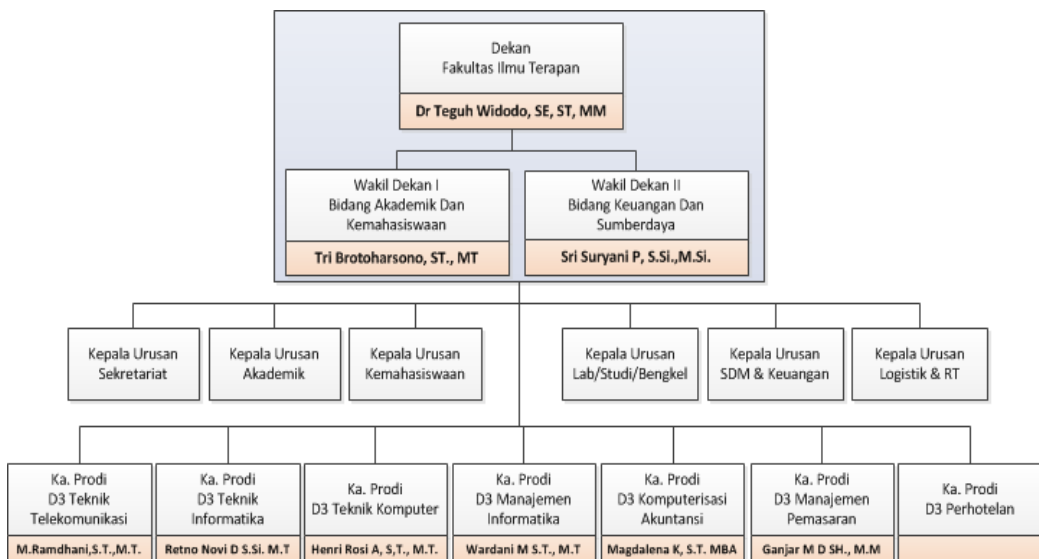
Dekan
Fakultas Ilmu Terapan

Dr Teguh Widodo, SE, ST, MM

Wakil Dekan I
Bidang Akademik Dan Kemahasiswaan

Tri Brotoharsono, ST., MT

Wakil Dekan II
Bidang Keuangan Dan Sumberdaya

Sri Suryani P, S.Si.,M.Si.

Kepala Urusan
Sekretariat

Kepala Urusan
Akademik

Kepala Urusan
Kemahasiswaan

Kepala Urusan
Lab/Studi/Bengkel

Kepala Urusan
SDM & Keuangan

Kepala Urusan
Logistik & RT

Ka. Prodi
D3 Teknik Telekomunikasi

M.Ramdhani,S.T.,M.T.

Ka. Prodi
D3 Teknik Informatika

Retno Novi D S.Si. M.T

Ka. Prodi
D3 Teknik Komputer

Henri Rosi A, S,T., M.T.

Ka. Prodi
D3 Manajemen Informatika

Wardani M S.T., M.T

Ka. Prodi
D3 Komputerisasi Akuntansi

Magdalena K, S.T. MBA

Ka. Prodi
D3 Manajemen Pemasaran

Ganjar M D SH., M.M

Ka. Prodi
D3 Perhotelan